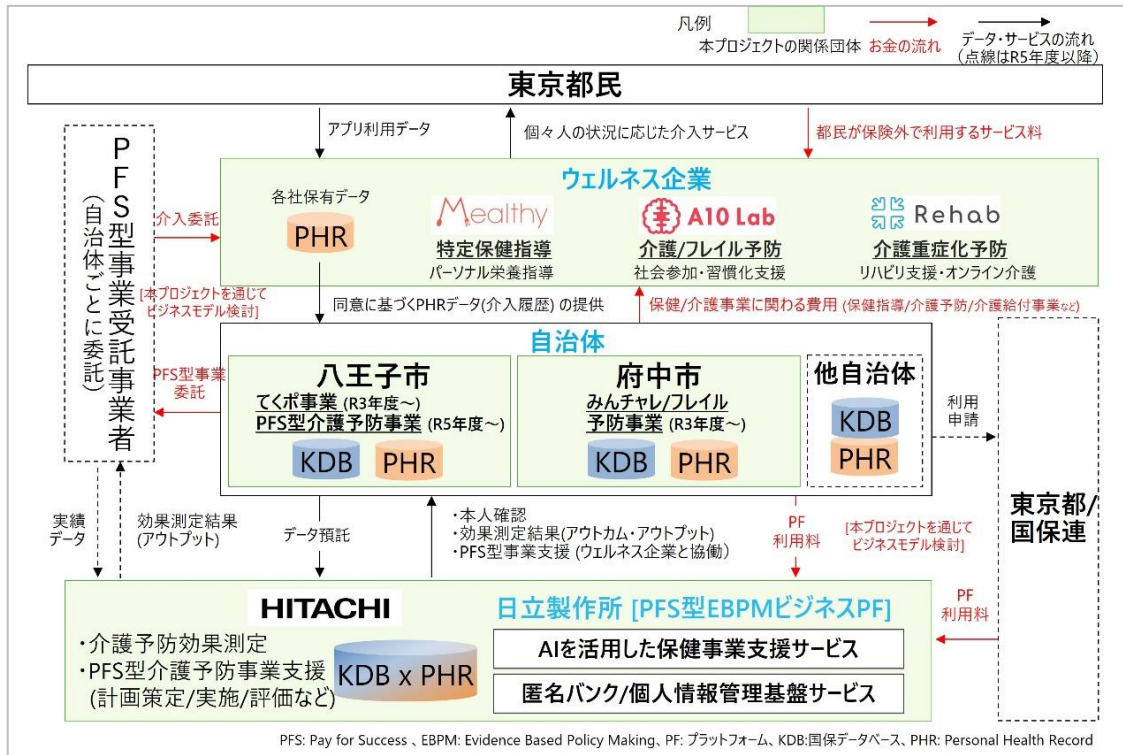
凡例
本プロジェクトの関係団体 お金の流れ データ・サービスの流れ（点線はR5年度以降）

東京都民

アプリ利用データ
個々人の状況に応じた介入サービス
都民が保険外で利用するサービス料

PFS型事業受託事業者（自治体ごとに委託）

介入委託

ウェルネス企業
各社保有データ
PHR
Mealthy
特定保健指導
パーソナル栄養指導
A10 Lab
介護/フレイル予防
社会参加・習慣化支援
Rehab
介護重症化予防
リハビリ支援・オンライン介護

[本プロジェクトを通じてビジネスモデル検討]
同意に基づくPHRデータ(介入履歴) の提供
保健/介護事業に関わる費用 (保健指導/介護予防/介護給付事業など)

自治体
PFS型事業委託
八王子市
てくポ事業 (R3年度〜)
PFS型介護予防事業 (R5年度〜)
KDB PHR
府中市
みんチャレ/フレイル予防事業 (R3年度〜)
KDB PHR
他自治体
KDB
PHR
利用申請

実績データ
効果測定結果(アウトプット)
データ預託
・本人確認
・効果測定結果(アウトカム・アウトプット)
・PFS型事業支援 (ウェルネス企業と協働)
PF利用料
[本プロジェクトを通じてビジネスモデル検討]

東京都/国保連

HITACHI
日立製作所 [PFS型EBPMビジネスPF]
・介護予防効果測定
・PFS型介護予防事業支援 (計画策定/実施/評価など)
KDB x PHR
AIを活用した保健事業支援サービス
匿名バンク/個人情報管理基盤サービス
PF利用料

PFS: Pay for Success 、EBPM: Evidence Based Policy Making、PF: プラットフォーム、KDB:国保データベース、PHR: Personal Health Record